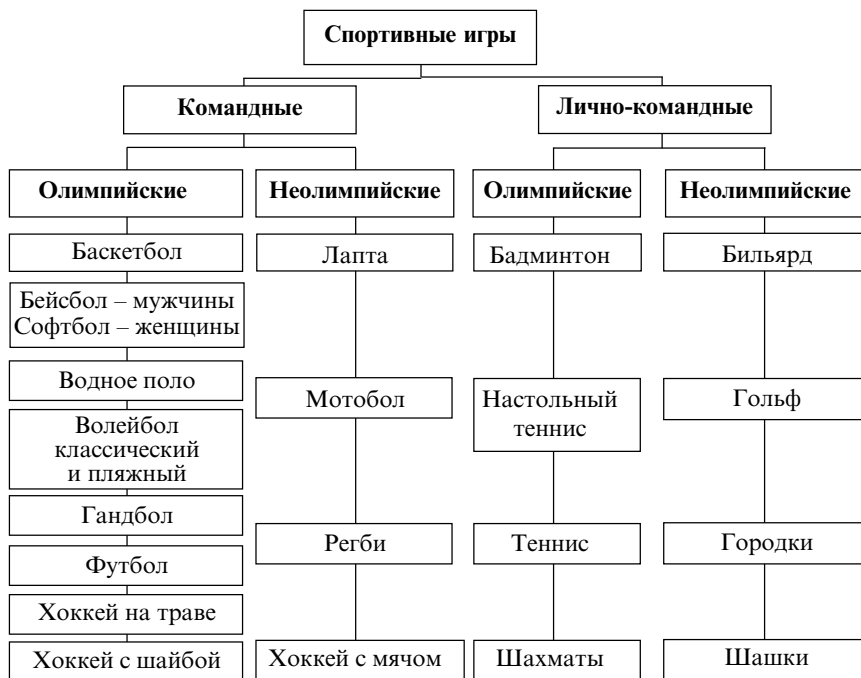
Спортивные игры

Командные

Лично-командные

Олимпийские

Неолимпийские

Олимпийские

Неолимпийские

Баскетбол

Бейсбол – мужчины
Софтбол – женщины

Водное поло

Волейбол классический и пляжный

Гандбол

Футбол

Хоккей на траве

Хоккей с шайбой

Лапта

Мотобол

Регби

Хоккей с мячом

Бадминтон

Настольный теннис

Теннис

Шахматы

Бильярд

Гольф

Городки

Шашки